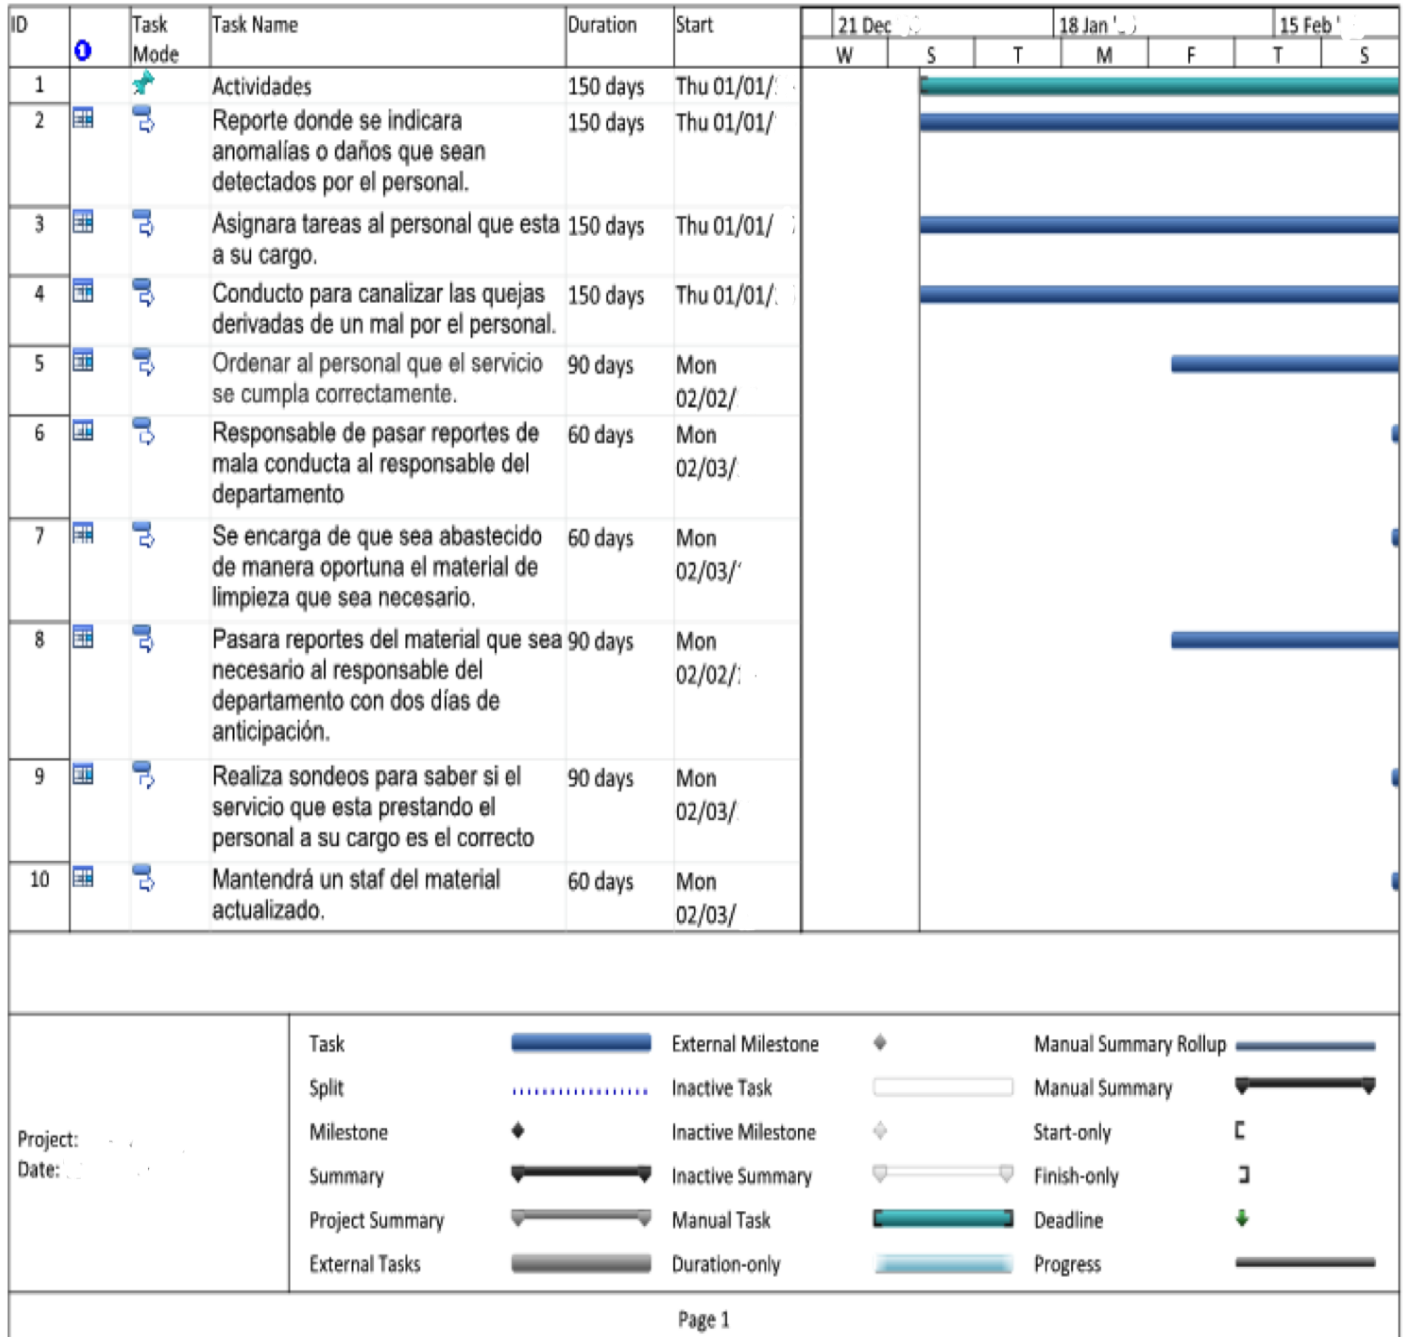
| ID | | Task Mode | Task Name | Duration | Start |
|---|---|---|---|---|---|
| 1 | | | Actividades | 150 days | Thu 01/01/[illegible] |
| 2 | | | Reporte donde se indicara anomalías o daños que sean detectados por el personal. | 150 days | Thu 01/01/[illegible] |
| 3 | | | Asignara tareas al personal que esta a su cargo. | 150 days | Thu 01/01/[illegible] |
| 4 | | | Conducto para canalizar las quejas derivadas de un mal por el personal. | 150 days | Thu 01/01/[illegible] |
| 5 | | | Ordenar al personal que el servicio se cumpla correctamente. | 90 days | Mon 02/02/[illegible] |
| 6 | | | Responsable de pasar reportes de mala conducta al responsable del departamento | 60 days | Mon 02/03/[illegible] |
| 7 | | | Se encarga de que sea abastecido de manera oportuna el material de limpieza que sea necesario. | 60 days | Mon 02/03/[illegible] |
| 8 | | | Pasara reportes del material que sea necesario al responsable del departamento con dos días de anticipación. | 90 days | Mon 02/02/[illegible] |
| 9 | | | Realiza sondeos para saber si el servicio que esta prestando el personal a su cargo es el correcto | 90 days | Mon 02/03/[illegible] |
| 10 | | | Mantendrá un staf del material actualizado. | 60 days | Mon 02/03/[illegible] |

21 Dec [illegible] 18 Jan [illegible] 15 Feb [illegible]
W S T M F T S

Project: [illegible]
Date: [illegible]

Task
Split
Milestone
Summary
Project Summary
External Tasks
External Milestone
Inactive Task
Inactive Milestone
Inactive Summary
Manual Task
Duration-only
Manual Summary Rollup
Manual Summary
Start-only
Finish-only
Deadline
Progress

Page 1